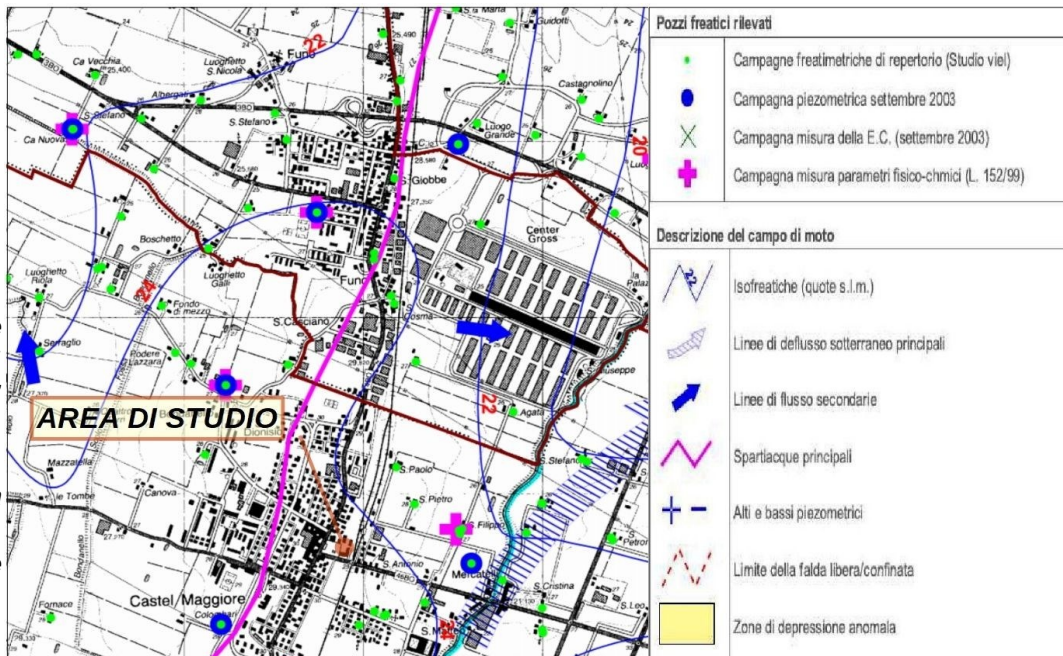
S. Maria
Guidotti
25.490
22
Funo
Ca Vecchia
Luoghetto S. Nicolò
25.400
Albergat
Castagnolino
S. Stefano
S. Stefano
Ca Nuova
Luogo Grande
25.160
Giobbe
Center Gross
Boschetto
Luoghetto Rota
Luoghetto Galli
24
Fondo di mezzo
Funo
S. Casciano
Cosma
Serraglio
Podere Lazzara
22
Agata
AREA DI STUDIO
Dionisio
Mazzatella
le Tombe
Canova
S. Paolo
S. Pietro
Stefano
Filippo
Bondanello
S. Antonio
Mercato
S. Cristina
Castel Maggiore
Colombari
Formace
S. Leo
Petron
Palaz

Pozzi freatici rilevati
Campagne freatimetriche di repertorio (Studio viel)
Campagna piezometrica settembre 2003
Campagna misura della E.C. (settembre 2003)
Campagna misura parametri fisico-chimici (L. 152/99)

Descrizione del campo di moto
Isofreatiche (quote s.l.m.)
Linee di deflusso sotterraneo principali
Linee di flusso secondarie
Spartiacque principali
Alti e bassi piezometrici
Limite della falda libera/confinata
Zone di depressione anomala